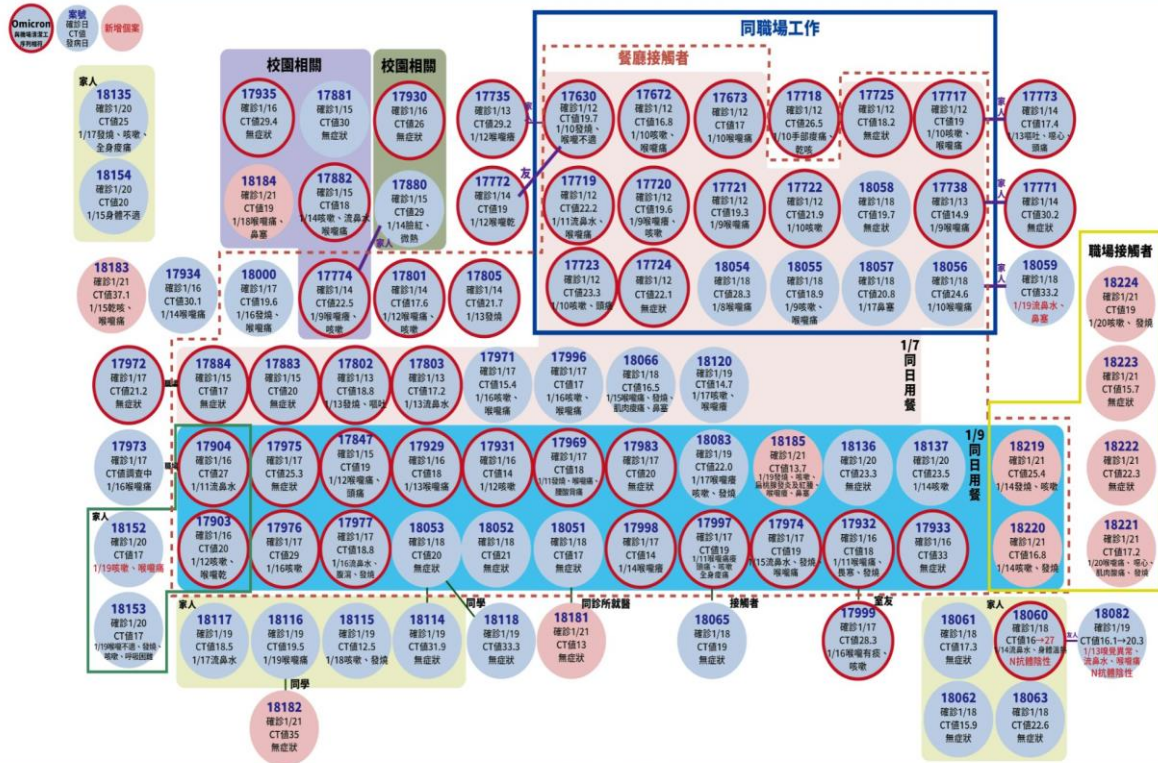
Omicron 員工 序列相同

案號 確診日 CT值 發病日

新增個案

家人

18135 確診1/20 CT值25 1/17發燒、咳嗽、全身痠痛

18154 確診1/20 CT值20 1/15身體不適

校園相關

17935 確診1/16 CT值29.4 無症狀

17881 確診1/15 CT值30 無症狀

18184 確診1/21 CT值19 1/18喉嚨痛、鼻塞

17882 確診1/15 CT值18 1/14咳嗽、流鼻水、喉嚨痛

校園相關

17930 確診1/16 CT值26 無症狀

17880 確診1/15 CT值29 1/14臉紅、微熱

家人

同職場工作

餐廳接觸者

17735 確診1/13 CT值29.2 1/12喉嚨癢

家人

17630 確診1/12 CT值19.7 1/10發燒、喉嚨不適

17672 確診1/12 CT值16.8 1/10咳嗽、喉嚨痛

17673 確診1/12 CT值17 1/10喉嚨痛

17718 確診1/12 CT值26.5 1/10手部痠痛、乾咳

17725 確診1/12 CT值18.2 無症狀

17717 確診1/12 CT值19 1/10咳嗽、喉嚨痛

家人

17773 確診1/14 CT值17.4 1/13咳嗽、噁心、頭痛

友

17772 確診1/14 CT值19 1/12喉嚨乾

17719 確診1/12 CT值22.2 1/11流鼻水、喉嚨痛

17720 確診1/12 CT值19.6 1/9喉嚨痛、咳嗽

17721 確診1/12 CT值19.3 1/9喉嚨痛

17722 確診1/12 CT值21.9 1/10咳嗽

18058 確診1/18 CT值19.7 無症狀

17738 確診1/13 CT值14.9 1/9喉嚨痛

家人

17771 確診1/14 CT值30.2 無症狀

18183 確診1/21 CT值37.1 1/15乾咳、喉嚨痛

17934 確診1/16 CT值30.1 1/14喉嚨痛

18000 確診1/17 CT值19.6 1/16發燒、喉嚨痛

17774 確診1/14 CT值22.5 1/9喉嚨痛、咳嗽

17801 確診1/14 CT值17.6 1/12喉嚨痛、咳嗽

17805 確診1/14 CT值21.7 1/13發燒

17723 確診1/12 CT值23.3 1/10咳嗽、頭痛

17724 確診1/12 CT值22.1 無症狀

18054 確診1/18 CT值28.3 1/8喉嚨痛

18055 確診1/18 CT值18.9 1/9咳嗽、喉嚨痛

18057 確診1/18 CT值20.8 1/17鼻塞

18056 確診1/18 CT值24.6 1/10喉嚨痛

家人

18059 確診1/18 CT值33.2 1/19流鼻水、鼻塞

職場接觸者

18224 確診1/21 CT值19 1/20咳嗽、發燒

17972 確診1/17 CT值21.2 無症狀

17884 確診1/15 CT值17 無症狀

17883 確診1/15 CT值20 無症狀

17802 確診1/13 CT值18.8 1/13發燒、咽乾

17803 確診1/13 CT值17.2 1/13流鼻水

17971 確診1/17 CT值15.4 1/16咳嗽、喉嚨痛

17996 確診1/17 CT值17 1/16咳嗽、喉嚨痛

18066 確診1/18 CT值16.5 1/15喉嚨痛、發燒、肌肉痠痛、鼻塞

18120 確診1/19 CT值14.7 1/17咳嗽、喉嚨痛

1/7 同日用餐

18223 確診1/21 CT值15.7 無症狀

17973 確診1/17 CT值調查中 1/16喉嚨痛

17904 確診1/16 CT值27 1/11流鼻水

17975 確診1/17 CT值25.3 無症狀

17847 確診1/15 CT值19 1/12喉嚨痛、頭痛

17929 確診1/16 CT值18 1/13喉嚨痛

17931 確診1/16 CT值14 1/12咳嗽

17969 確診1/17 CT值18 1/11發燒、喉嚨痛、腹脹腹痛

17983 確診1/17 CT值20 無症狀

18083 確診1/19 CT值22.0 1/17喉嚨痛、咳嗽、發燒

18185 確診1/21 CT值13.7 1/19發燒、咳嗽、肌肉酸痛及紅腫、喉嚨痛、鼻塞

18136 確診1/20 CT值23.3 無症狀

18137 確診1/20 CT值23.5 1/14咳嗽

1/9 同日用餐

18219 確診1/21 CT值25.4 1/14發燒、咳嗽

18222 確診1/21 CT值22.3 無症狀

家人

18152 確診1/20 CT值17 1/19咳嗽、喉嚨痛

17903 確診1/16 CT值20 1/12咳嗽、喉嚨乾

17976 確診1/17 CT值29 1/16咳嗽

17977 確診1/17 CT值18.8 1/16流鼻水、腹瀉、發燒

18053 確診1/18 CT值20 無症狀

18052 確診1/18 CT值21 無症狀

18051 確診1/18 CT值17 無症狀

17998 確診1/17 CT值14 1/14喉嚨痛

17997 確診1/17 CT值19 1/11喉嚨痛、頭痛、咳嗽、全身痠痛

17974 確診1/17 CT值19 1/15流鼻水、發燒、喉嚨痛

17932 確診1/16 CT值18 1/11喉嚨痛、鼻塞、發燒

17933 確診1/16 CT值33 無症狀

18220 確診1/21 CT值16.8 1/14咳嗽、發燒

18221 確診1/21 CT值17.2 1/20喉嚨痛、噁心、肌肉痠痛、發燒

18153 確診1/20 CT值17 1/19喉嚨不適、發燒、咳嗽、呼吸困難

家人

同學

同診所就醫

接觸者

室友

家人

18117 確診1/19 CT值18.5 1/17流鼻水

18116 確診1/19 CT值19.5 1/19喉嚨痛

18115 確診1/19 CT值12.5 1/18咳嗽、發燒

18114 確診1/19 CT值31.9 無症狀

18118 確診1/19 CT值33.3 無症狀

18181 確診1/21 CT值13 無症狀

18065 確診1/18 CT值19 無症狀

17999 確診1/17 CT值28.3 1/16喉嚨有痰、咳嗽

18061 確診1/18 CT值17.3 無症狀

18060 確診1/18 CT值16→27 1/14流鼻水、身體疲倦 N抗體陽性

友人

18082 確診1/19 CT值16.1→20.3 1/13嗅覺異常、流鼻水、喉嚨痛 N抗體陽性

同學

18182 確診1/21 CT值35 無症狀

18062 確診1/18 CT值15.9 無症狀

18063 確診1/18 CT值22.6 無症狀